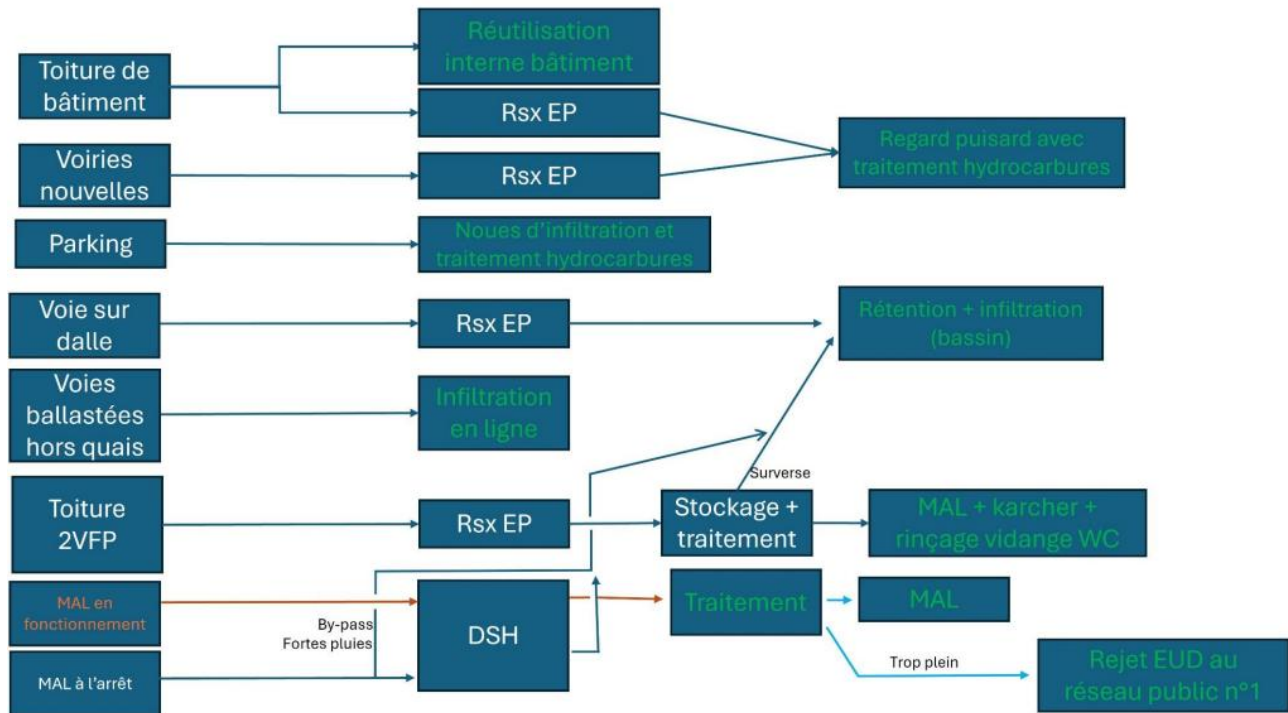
Toiture de bâtiment

Réutilisation interne bâtiment

Rsx EP

Regard puisard avec traitement hydrocarbures

Voiries nouvelles

Rsx EP

Parking

Noues d'infiltration et traitement hydrocarbures

Voie sur dalle

Rsx EP

Rétention + infiltration (bassin)

Voies ballastées hors quais

Infiltration en ligne

Surverse

Toiture 2VFP

Rsx EP

Stockage + traitement

MAL + karcher + rinçage vidange WC

MAL en fonctionnement

By-pass Fortes pluies

DSH

Traitement

MAL

MAL à l'arrêt

Trop plein

Rejet EUD au réseau public n°1